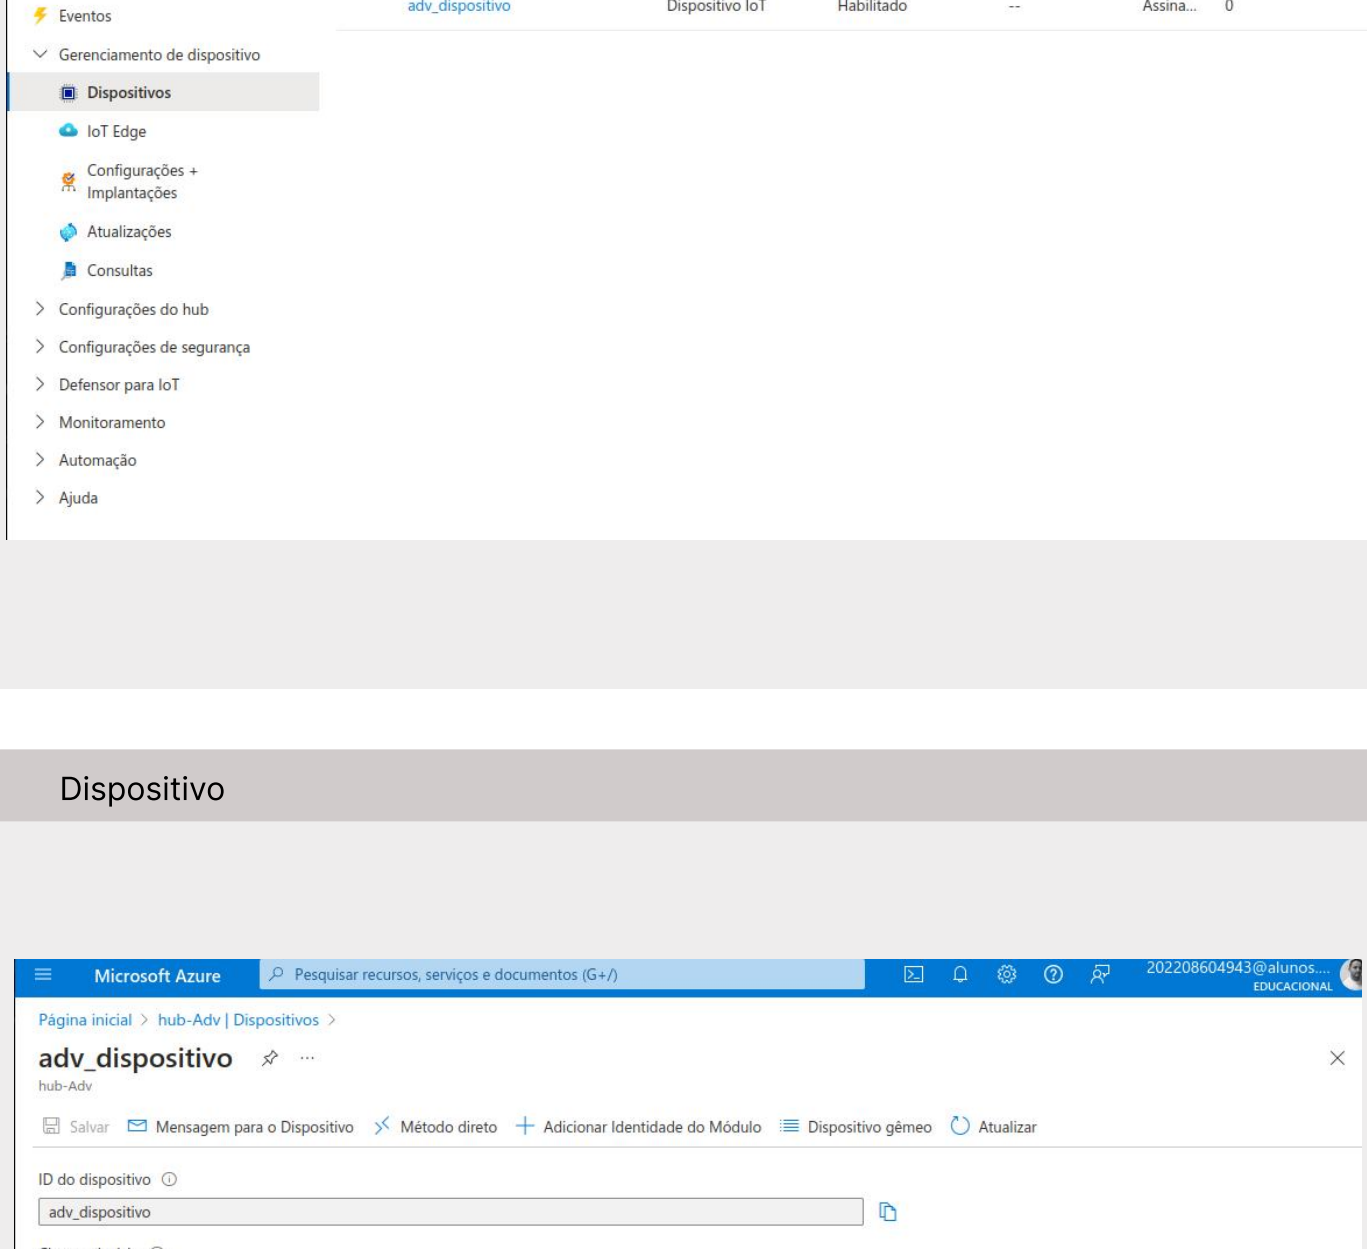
Eventos
Gerenciamento de dispositivo
Dispositivos
IoT Edge
Configurações + Implantações
Atualizações
Consultas
Configurações do hub
Configurações de segurança
Defensor para IoT
Monitoramento
Automação
Ajuda

| adv_dispositivo | Dispositivo IoT | Habilitado | -- | Assina... | 0 |
|---|---|---|---|---|---|

Dispositivo

Microsoft Azure
Pesquisar recursos, serviços e documentos (G+/)
202208604943@alunos....
EDUCACIONAL

Página inicial > hub-Adv | Dispositivos >
adv_dispositivo ...
hub-Adv

Salvar
Mensagem para o Dispositivo
Método direto
Adicionar Identidade do Módulo
Dispositivo gêmeo
Atualizar

ID do dispositivo
adv_dispositivo
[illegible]